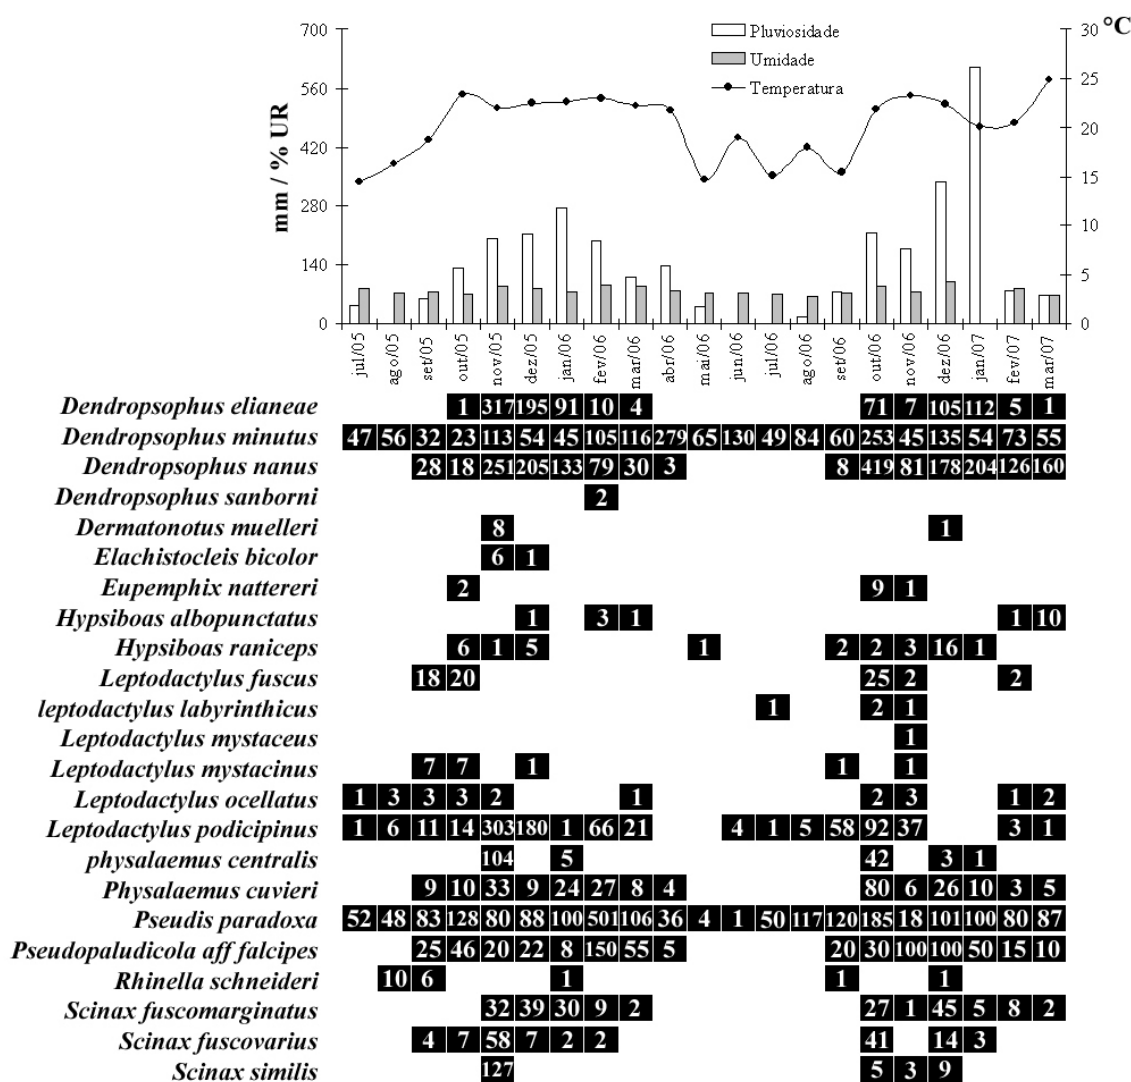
700
560
420
280
140
0
mm / % UR
30 °C
25
20
15
10
5
0
Pluviosidade
Umidade
Temperatura

| | jul/05 | ago/05 | set/05 | out/05 | nov/05 | dez/05 | jan/06 | fev/06 | mar/06 | abr/06 | mai/06 | jun/06 | jul/06 | ago/06 | set/06 | out/06 | nov/06 | dez/06 | jan/07 | fev/07 | mar/07 |
|---|---|---|---|---|---|---|---|---|---|---|---|---|---|---|---|---|---|---|---|---|---|
| Dendropsophus elianeae | | | | 1 | 317 | 195 | 91 | 10 | 4 | | | | | | | 71 | 7 | 105 | 112 | 5 | 1 |
| Dendropsophus minutus | 47 | 56 | 32 | 23 | 113 | 54 | 45 | 105 | 116 | 279 | 65 | 130 | 49 | 84 | 60 | 253 | 45 | 135 | 54 | 73 | 55 |
| Dendropsophus nanus | | | 28 | 18 | 251 | 205 | 133 | 79 | 30 | 3 | | | | | 8 | 419 | 81 | 178 | 204 | 126 | 160 |
| Dendropsophus sanborni | | | | | | | | 2 | | | | | | | | | | | | | |
| Dermatonotus muelleri | | | | | 8 | | | | | | | | | | | | | 1 | | | |
| Elachistocleis bicolor | | | | | 6 | 1 | | | | | | | | | | | | | | | |
| Eupemphix nattereri | | | | 2 | | | | | | | | | | | | 9 | 1 | | | | |
| Hypsiboas albopunctatus | | | | | | 1 | | 3 | 1 | | | | | | | | | | | 1 | 10 |
| Hypsiboas raniceps | | | | 6 | 1 | 5 | | | | | 1 | | | | 2 | 2 | 3 | 16 | 1 | | |
| Leptodactylus fuscus | | | 18 | 20 | | | | | | | | | | | | 25 | 2 | | | 2 | |
| leptodactylus labyrinthicus | | | | | | | | | | | | | 1 | | | 2 | 1 | | | | |
| Leptodactylus mystaceus | | | | | | | | | | | | | | | | | 1 | | | | |
| Leptodactylus mystacinus | | | 7 | 7 | | 1 | | | | | | | | | 1 | | 1 | | | | |
| Leptodactylus ocellatus | 1 | 3 | 3 | 3 | 2 | | | | 1 | | | | | | | 2 | 3 | | | 1 | 2 |
| Leptodactylus podicipinus | 1 | 6 | 11 | 14 | 303 | 180 | 1 | 66 | 21 | | | 4 | 1 | 5 | 58 | 92 | 37 | | | 3 | 1 |
| physalaemus centralis | | | | | 104 | | 5 | | | | | | | | | 42 | | 3 | 1 | | |
| Physalaemus cuvieri | | | 9 | 10 | 33 | 9 | 24 | 27 | 8 | 4 | | | | | | 80 | 6 | 26 | 10 | 3 | 5 |
| Pseudis paradoxa | 52 | 48 | 83 | 128 | 80 | 88 | 100 | 501 | 106 | 36 | 4 | 1 | 50 | 117 | 120 | 185 | 18 | 101 | 100 | 80 | 87 |
| Pseudopaludicola aff falcipes | | | 25 | 46 | 20 | 22 | 8 | 150 | 55 | 5 | | | | | 20 | 30 | 100 | 100 | 50 | 15 | 10 |
| Rhinella schneideri | | 10 | 6 | | | | 1 | | | | | | | | 1 | | | 1 | | | |
| Scinax fuscomarginatus | | | | | 32 | 39 | 30 | 9 | 2 | | | | | | | 27 | 1 | 45 | 5 | 8 | 2 |
| Scinax fuscovarius | | | 4 | 7 | 58 | 7 | 2 | 2 | | | | | | | | 41 | | 14 | 3 | | |
| Scinax similis | | | | | 127 | | | | | | | | | | | 5 | 3 | 9 | | | |